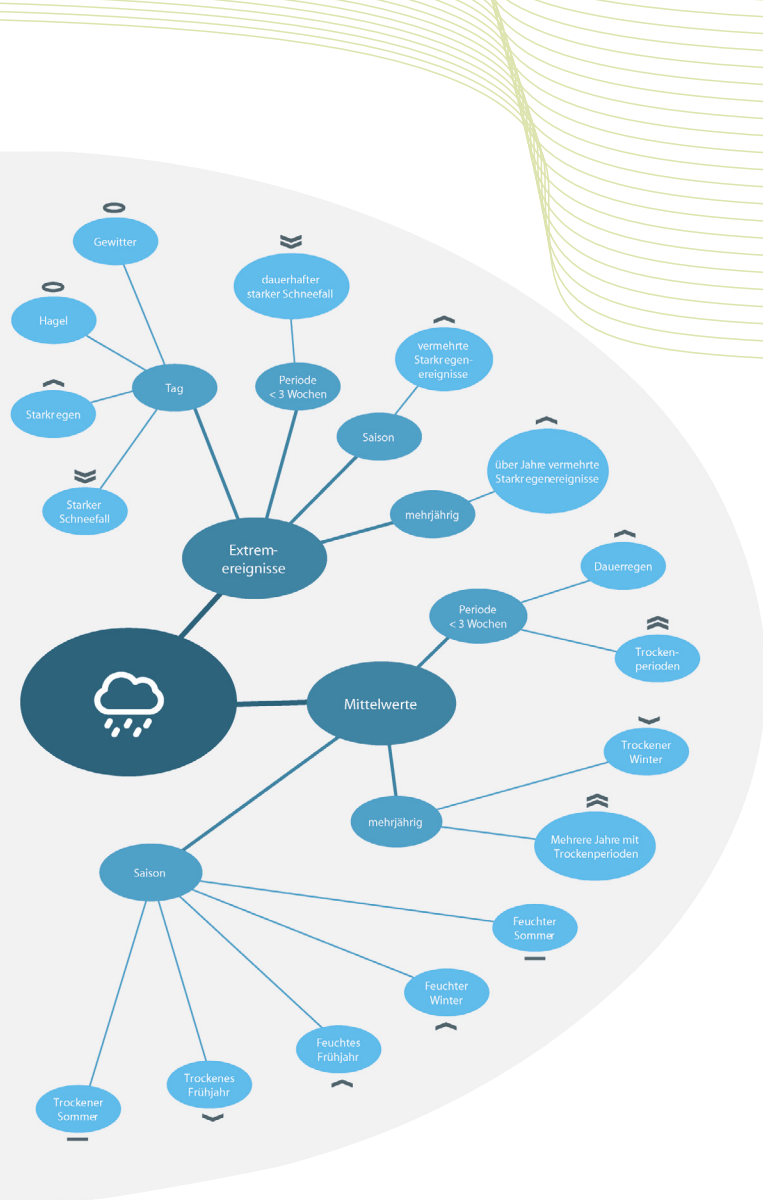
Gewitter

dauerhafter starker Schneefall

Hagel

vermehrte Starkregenereignisse

Tag

Periode < 3 Wochen

Starkregen

Saison

über Jahre vermehrte Starkregenereignisse

Starker Schneefall

mehrjährig

Extremereignisse

Dauerregen

Periode < 3 Wochen

Trockenperioden

Mittelwerte

Trockener Winter

mehrjährig

Mehrere Jahre mit Trockenperioden

Saison

Feuchter Sommer

Feuchter Winter

Feuchtes Frühjahr

Trockenes Frühjahr

Trockener Sommer